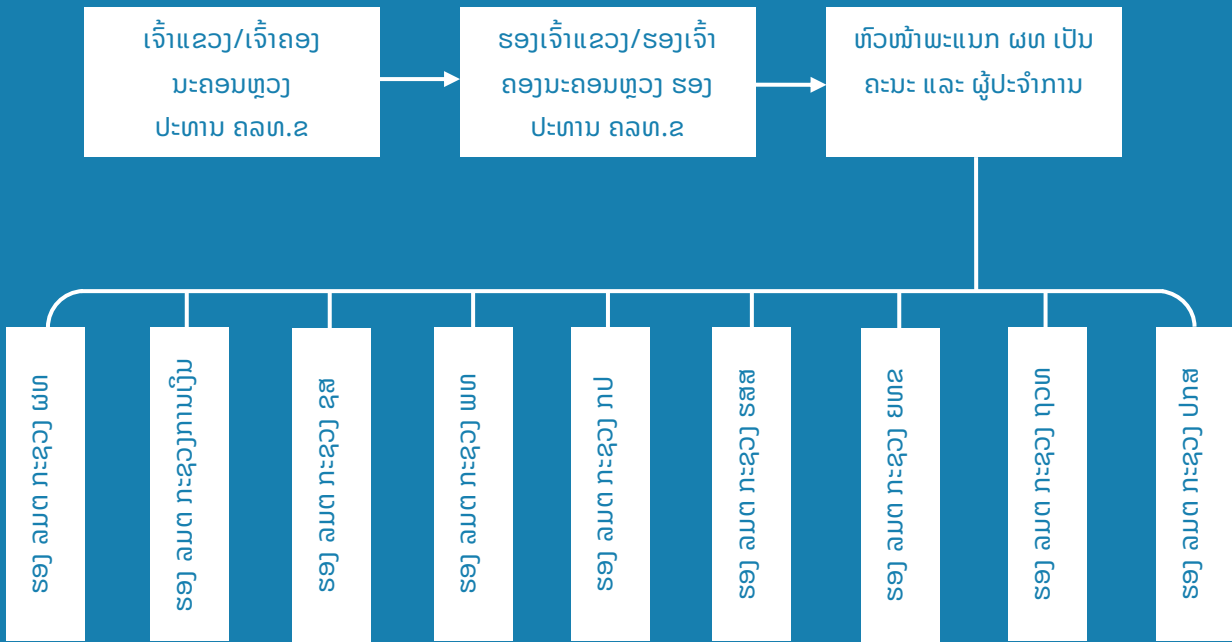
ເຈົ້າແຂວງ/ເຈົ້າຄອງນະຄອນຫຼວງ ປະທານ ຄລທ.ຂ

ຮອງເຈົ້າແຂວງ/ຮອງເຈົ້າຄອງນະຄອນຫຼວງ ຮອງປະທານ ຄລທ.ຂ

ຫົວໜ້າພະແນກ ຜທ ເປັນຄະນະ ແລະ ຜູ້ປະຈຳການ

ຮອງ ລມຕ ກະຊວງ ຜທ

ຮອງ ລມຕ ກະຊວງການເງິນ

ຮອງ ລມຕ ກະຊວງ ຊສ

ຮອງ ລມຕ ກະຊວງ ພກ

ຮອງ ລມຕ ກະຊວງ ກປ

ຮອງ ລມຕ ກະຊວງ ຮສສ

ຮອງ ລມຕ ກະຊວງ ຍທຂ

ຮອງ ລມຕ ກະຊວງ ກວທ

ຮອງ ລມຕ ກະຊວງ ປກສ